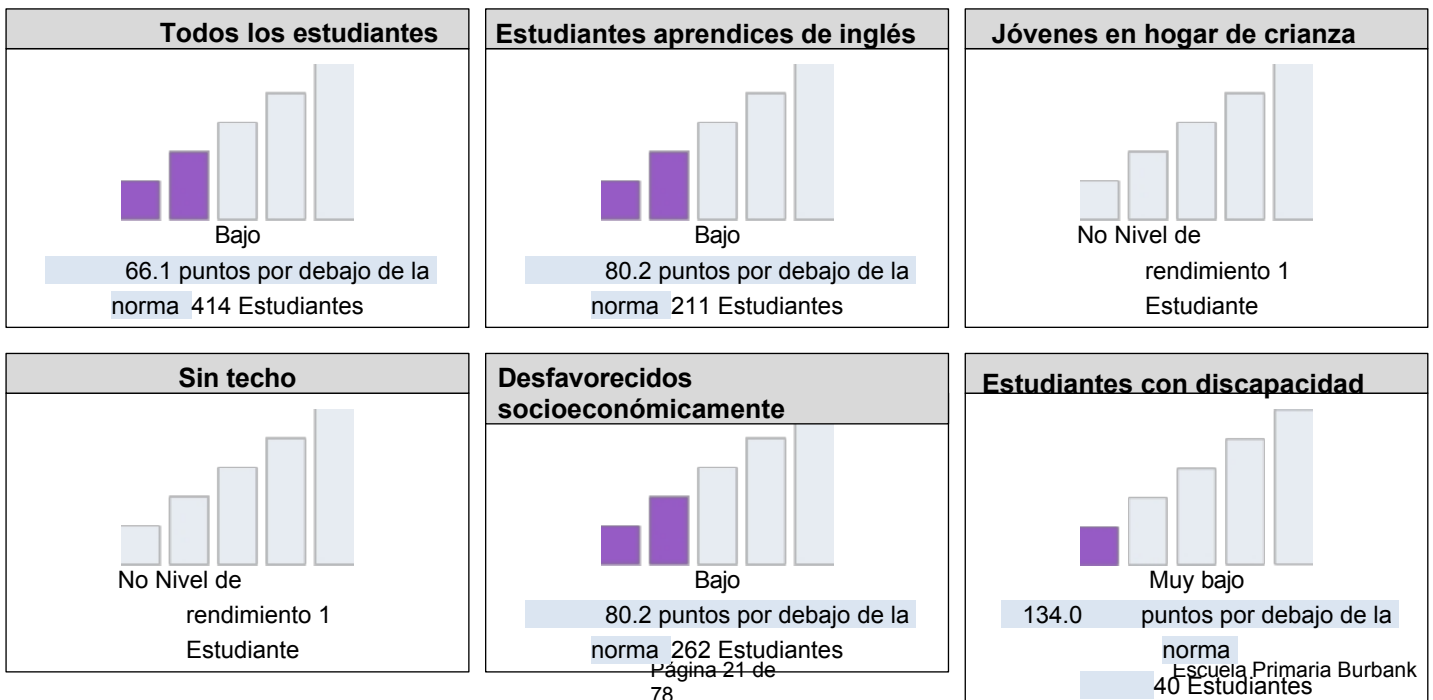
Todos los estudiantes

Bajo

66.1 puntos por debajo de la norma 414 Estudiantes

Estudiantes aprendices de inglés

Bajo

80.2 puntos por debajo de la norma 211 Estudiantes

Jóvenes en hogar de crianza

No Nivel de rendimiento 1 Estudiante

Sin techo

No Nivel de rendimiento 1 Estudiante

Desfavorecidos socioeconómicamente

Bajo

80.2 puntos por debajo de la norma 262 Estudiantes

Estudiantes con discapacidad

Muy bajo

134.0 puntos por debajo de la norma

40 Estudiantes

Página 21 de 78

Escuela Primaria Burbank